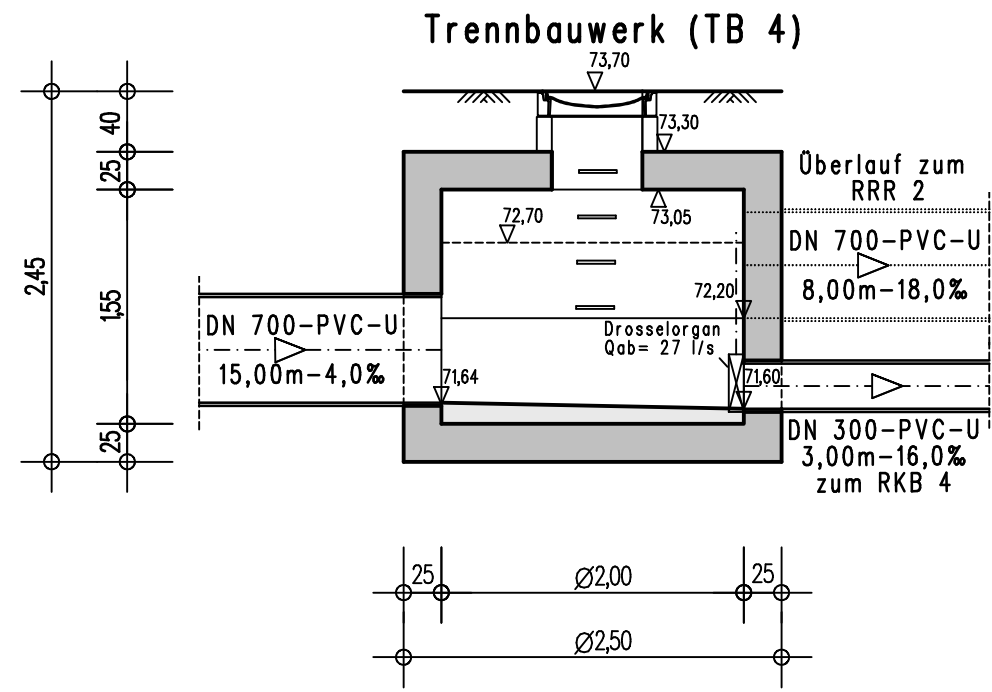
Trennbauwerk (TB 4)

73,70

73,30

73,05

72,70

72,20

71,64

71,60

2,45

40

25

155

25

Überlauf zum RRR 2

DN 700–PVC–U
8,00m–18,0‰

DN 700–PVC–U
15,00m–4,0‰

Drosselorgan
Qab= 27 l/s

DN 300–PVC–U
3,00m–16,0‰
zum RKB 4

25

Ø2,00

25

Ø2,50